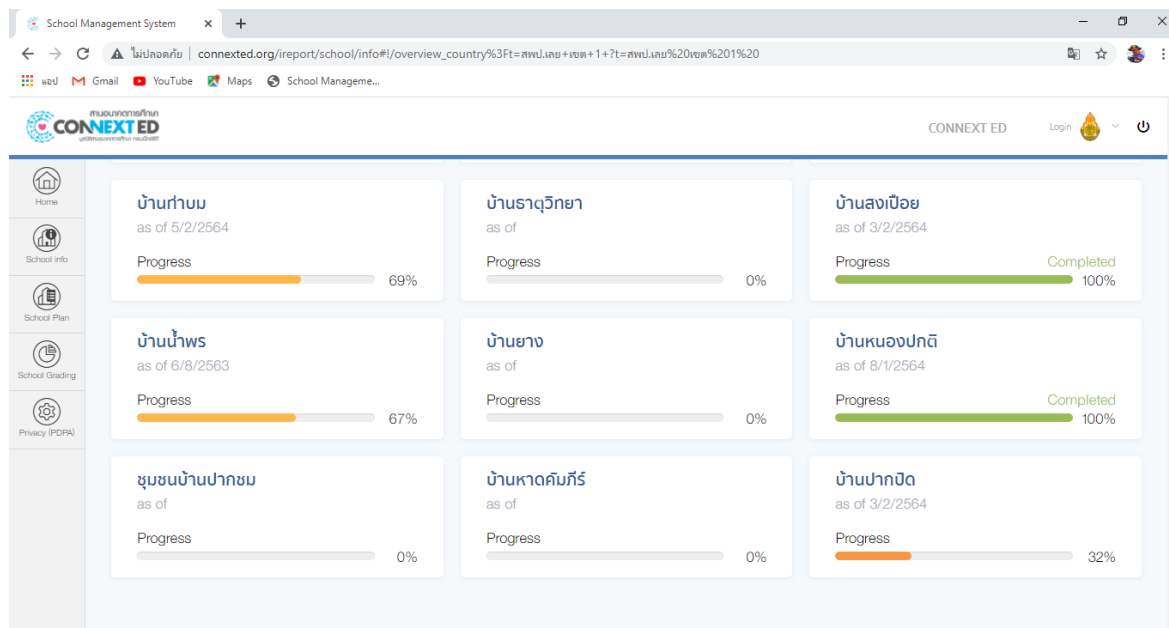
School Management System ×
+
ไม่ปลอดภัย | connexted.org/ireport/school/info#!/overview_country%3Ft=สพป.เลย+เขต+1+?t=สพป.เลย%20เขต%201%20
แอป Gmail YouTube Maps School Manageme...

CONNEXT ED
CONNEXT ED Login

Home
School info
School Plan
School Grading
Privacy (PDPA)

บ้านท่าบม
as of 5/2/2564
Progress
69%

บ้านธาตุวิทยา
as of
Progress
0%

บ้านสงเปือย
as of 3/2/2564
Progress Completed
100%

บ้านน้ำพร
as of 6/8/2563
Progress
67%

บ้านยาง
as of
Progress
0%

บ้านหนองปกติ
as of 8/1/2564
Progress Completed
100%

ชุมชนบ้านปากชม
as of
Progress
0%

บ้านหาดคัมภีร์
as of
Progress
0%

บ้านปากปัด
as of 3/2/2564
Progress
32%